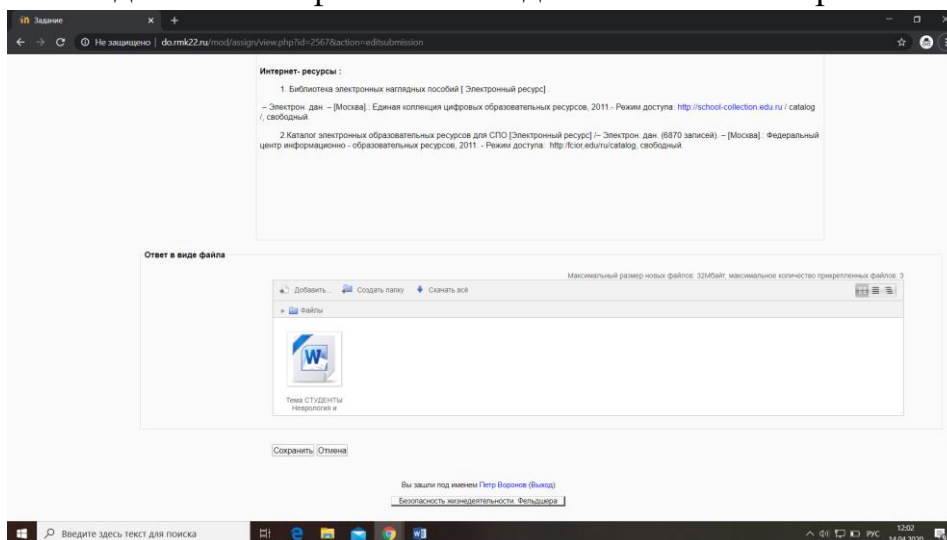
Задание

Не защищено | do.rmk22.ru/mod/assign/view.php?id=2567&action=editsubmission

Интернет- ресурсы :

1. Библиотека электронных наглядных пособий [ Электронный ресурс] .

– Электрон. дан. – [Москва]. Единая коллекция цифровых образовательных ресурсов, 2011.- Режим доступа: http://school-collection.edu.ru / catalog /, свободный.

2.Каталог электронных образовательных ресурсов для СПО [Электронный ресурс] /– Электрон. дан. (6870 записей). – [Москва] : Федеральный центр информационно - образовательных ресурсов, 2011. - Режим доступа: http://fcior.edu/ru/catalog, свободный.

Ответ в виде файла

Максимальный размер новых файлов: 32Мбайт, максимальное количество прикрепленных файлов: 3

Добавить... Создать папку Скачать всё

Файлы

Тема СТУДЕНТЫ Неврология и

Сохранить Отмена

Вы зашли под именем Петр Воронов (Выход)

Безопасность жизнедеятельности. Фельдшера

Введите здесь текст для поиска

РУС 12:02 14.04.2020